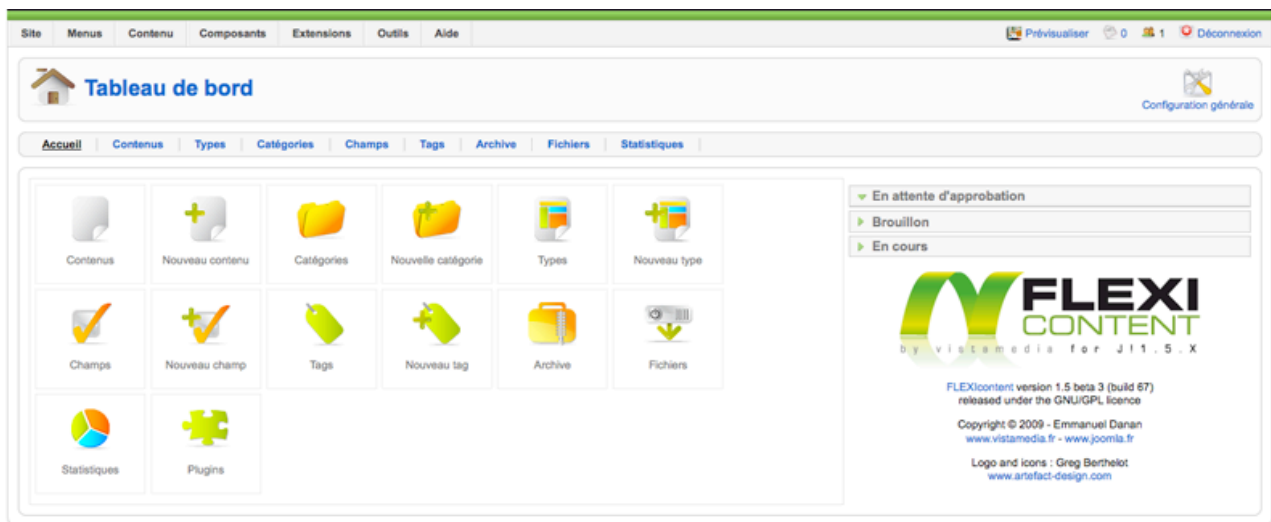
Site Menus Contenu Composants Extensions Outils Aide

Prévisualiser 0 1 Déconnexion

Tableau de bord

Configuration générale

Accueil | Contenus | Types | Catégories | Champs | Tags | Archive | Fichiers | Statistiques

Contenus
Nouveau contenu
Catégories
Nouvelle catégorie
Types
Nouveau type
Champs
Nouveau champ
Tags
Nouveau tag
Archive
Fichiers
Statistiques
Plugins

En attente d'approbation
Brouillon
En cours

FLEXI CONTENT
by vistamedia for J!1.5.X

FLEXIcontent version 1.5 beta 3 (build 67) released under the GNU/GPL licence

Copyright © 2009 - Emmanuel Danan
www.vistamedia.fr - www.joomla.fr

Logo and icons : Greg Berthelot
www.artefact-design.com